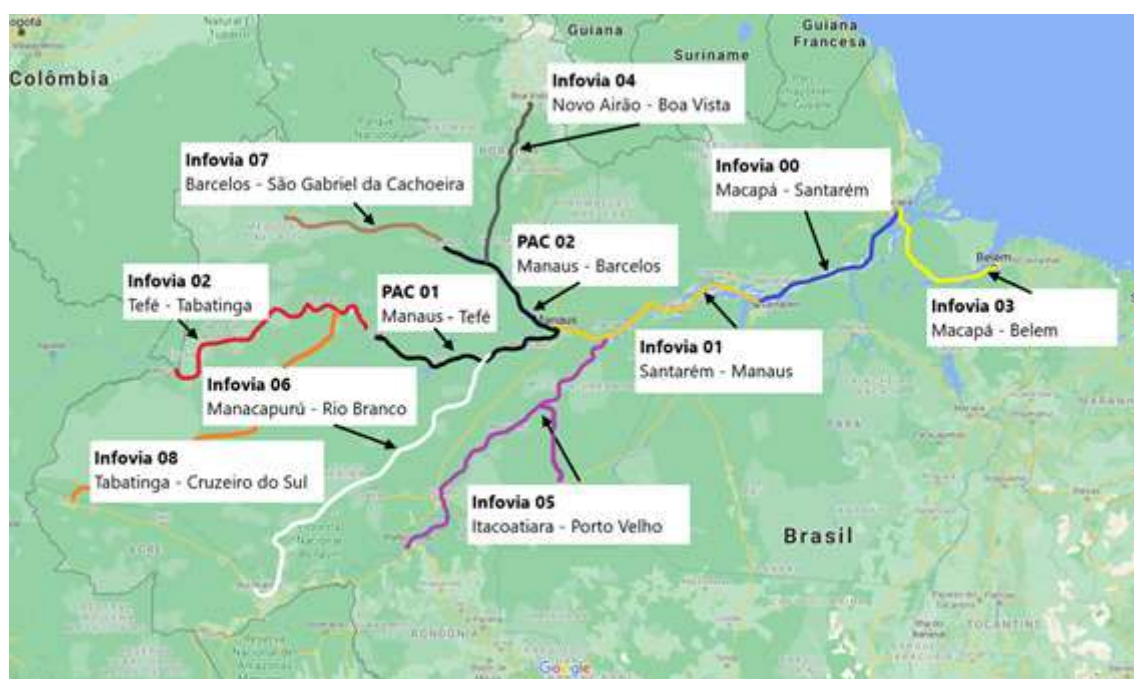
Colômbia

Guiana

Suriname

Guiana Francesa

Infovia 04
Novo Airão - Boa Vista

Infovia 07
Barcelos - São Gabriel da Cachoeira

Infovia 00
Macapá - Santarém

PAC 02
Manaus - Barcelos

Infovia 02
Tefé - Tabatinga

PAC 01
Manaus - Tefé

Manaus

Belem

Infovia 03
Macapá - Belem

Infovia 01
Santarém - Manaus

Infovia 06
Manacapurú - Rio Branco

Infovia 08
Tabatinga - Cruzeiro do Sul

Infovia 05
Itacoatiara - Porto Velho

Brasil

RONDÔNIA

TOCANTINS

Google